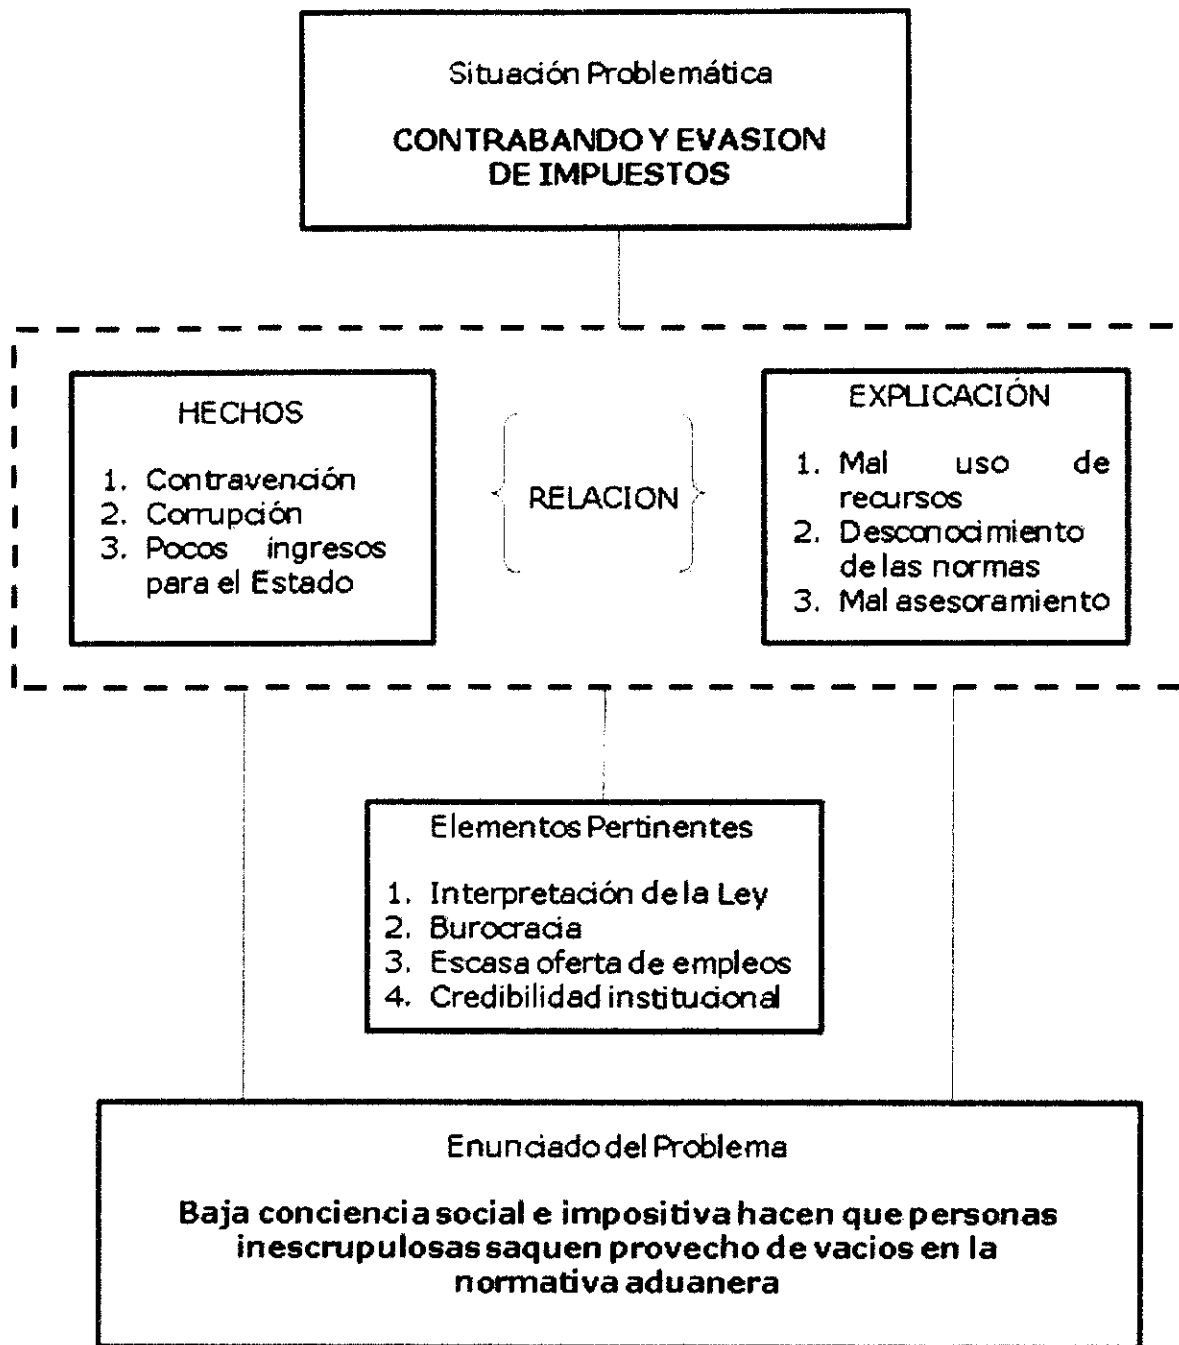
Situación Problemática

**CONTRABANDO Y EVASION DE IMPUESTOS**

HECHOS

1. Contravención
2. Corrupción
3. Pocos ingresos para el Estado

RELACION

EXPLICACIÓN

1. Mal uso de recursos
2. Desconocimiento de las normas
3. Mal asesoramiento

Elementos Pertinentes

1. Interpretación de la Ley
2. Burocracia
3. Escasa oferta de empleos
4. Credibilidad institucional

Enunciado del Problema

**Baja conciencia social e impositiva hacen que personas inescrupulosas saquen provecho de vacios en la normativa aduanera**